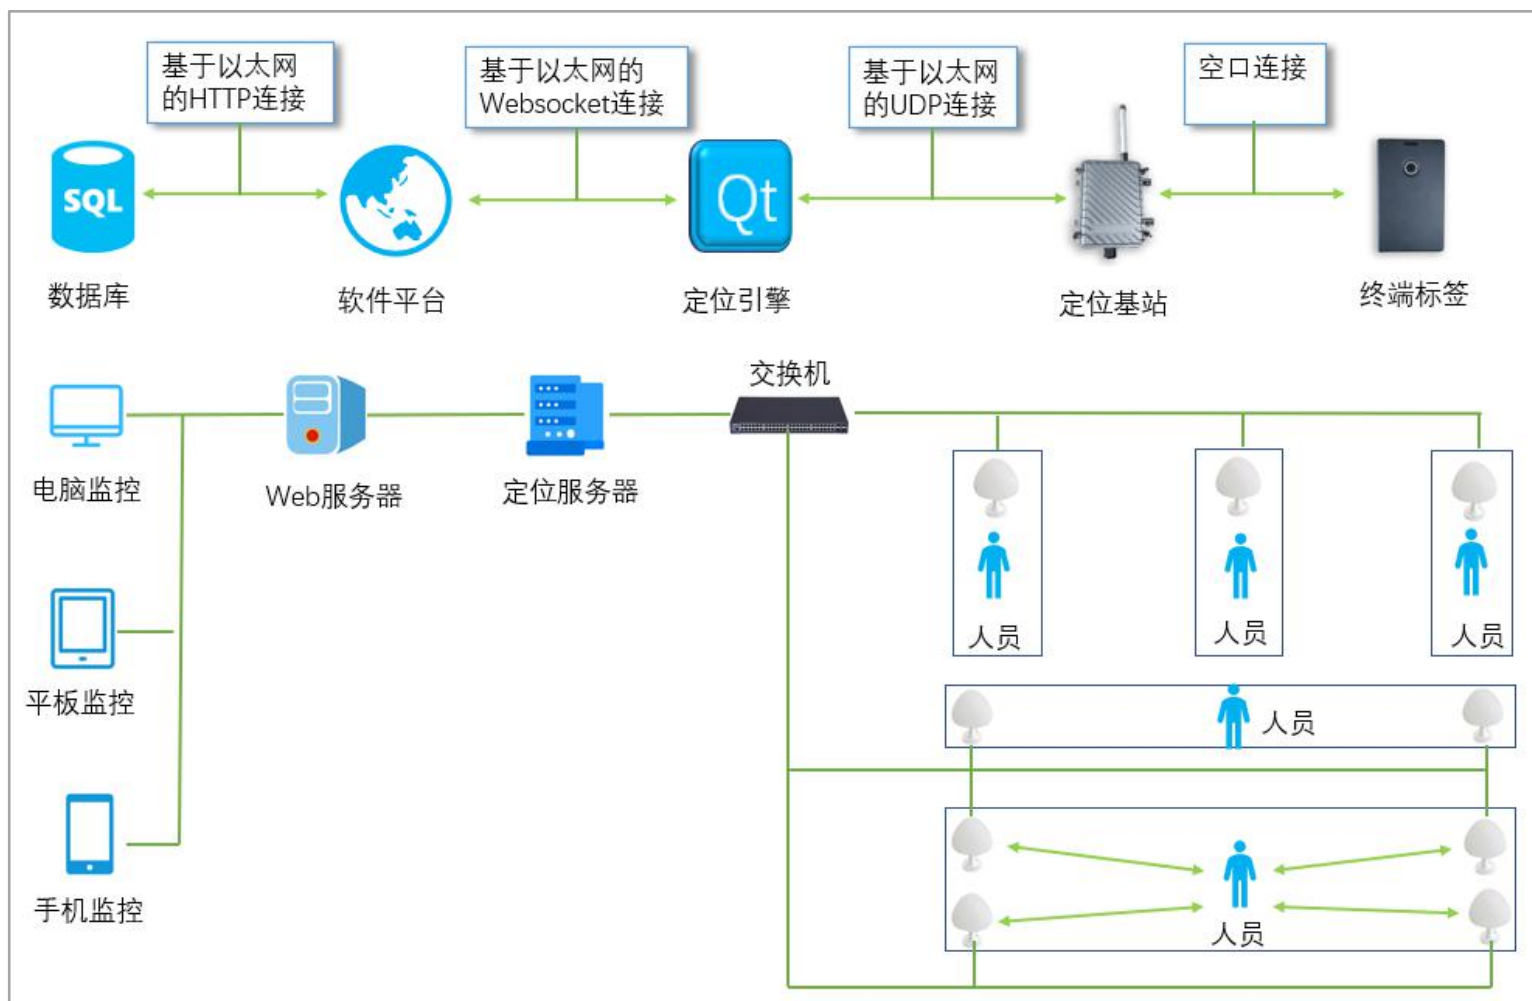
基于以太网的HTTP连接

基于以太网的Websocket连接

基于以太网的UDP连接

空口连接

SQL

Qt

数据库

软件平台

定位引擎

定位基站

终端标签

交换机

电脑监控

Web服务器

定位服务器

人员

人员

人员

平板监控

人员

手机监控

人员